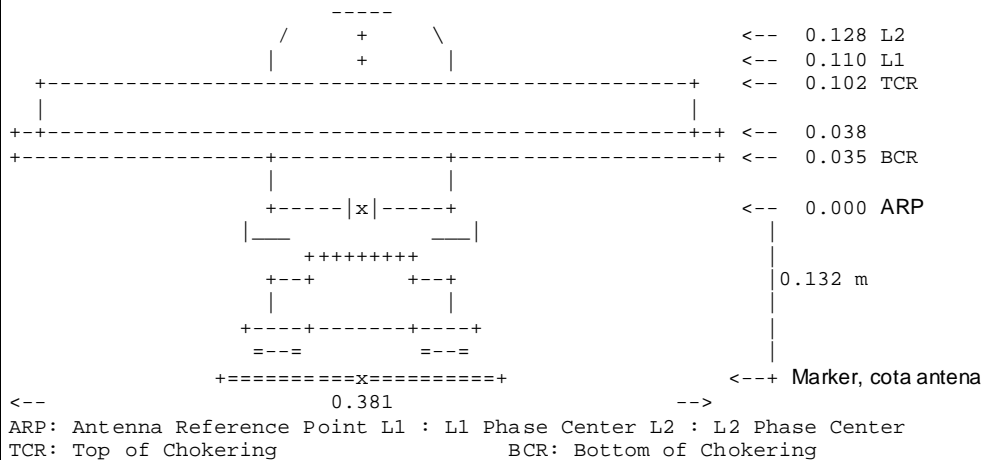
<-- 0.128 L2
<-- 0.110 L1
<-- 0.102 TCR
<-- 0.038
<-- 0.035 BCR
|x|
<-- 0.000 ARP
+++++++++
0.132 m
=--= =--=
+==========x==========+
<--+ Marker, cota antena
<-- 0.381 -->
ARP: Antenna Reference Point L1 : L1 Phase Center L2 : L2 Phase Center
TCR: Top of Chokering BCR: Bottom of Chokering